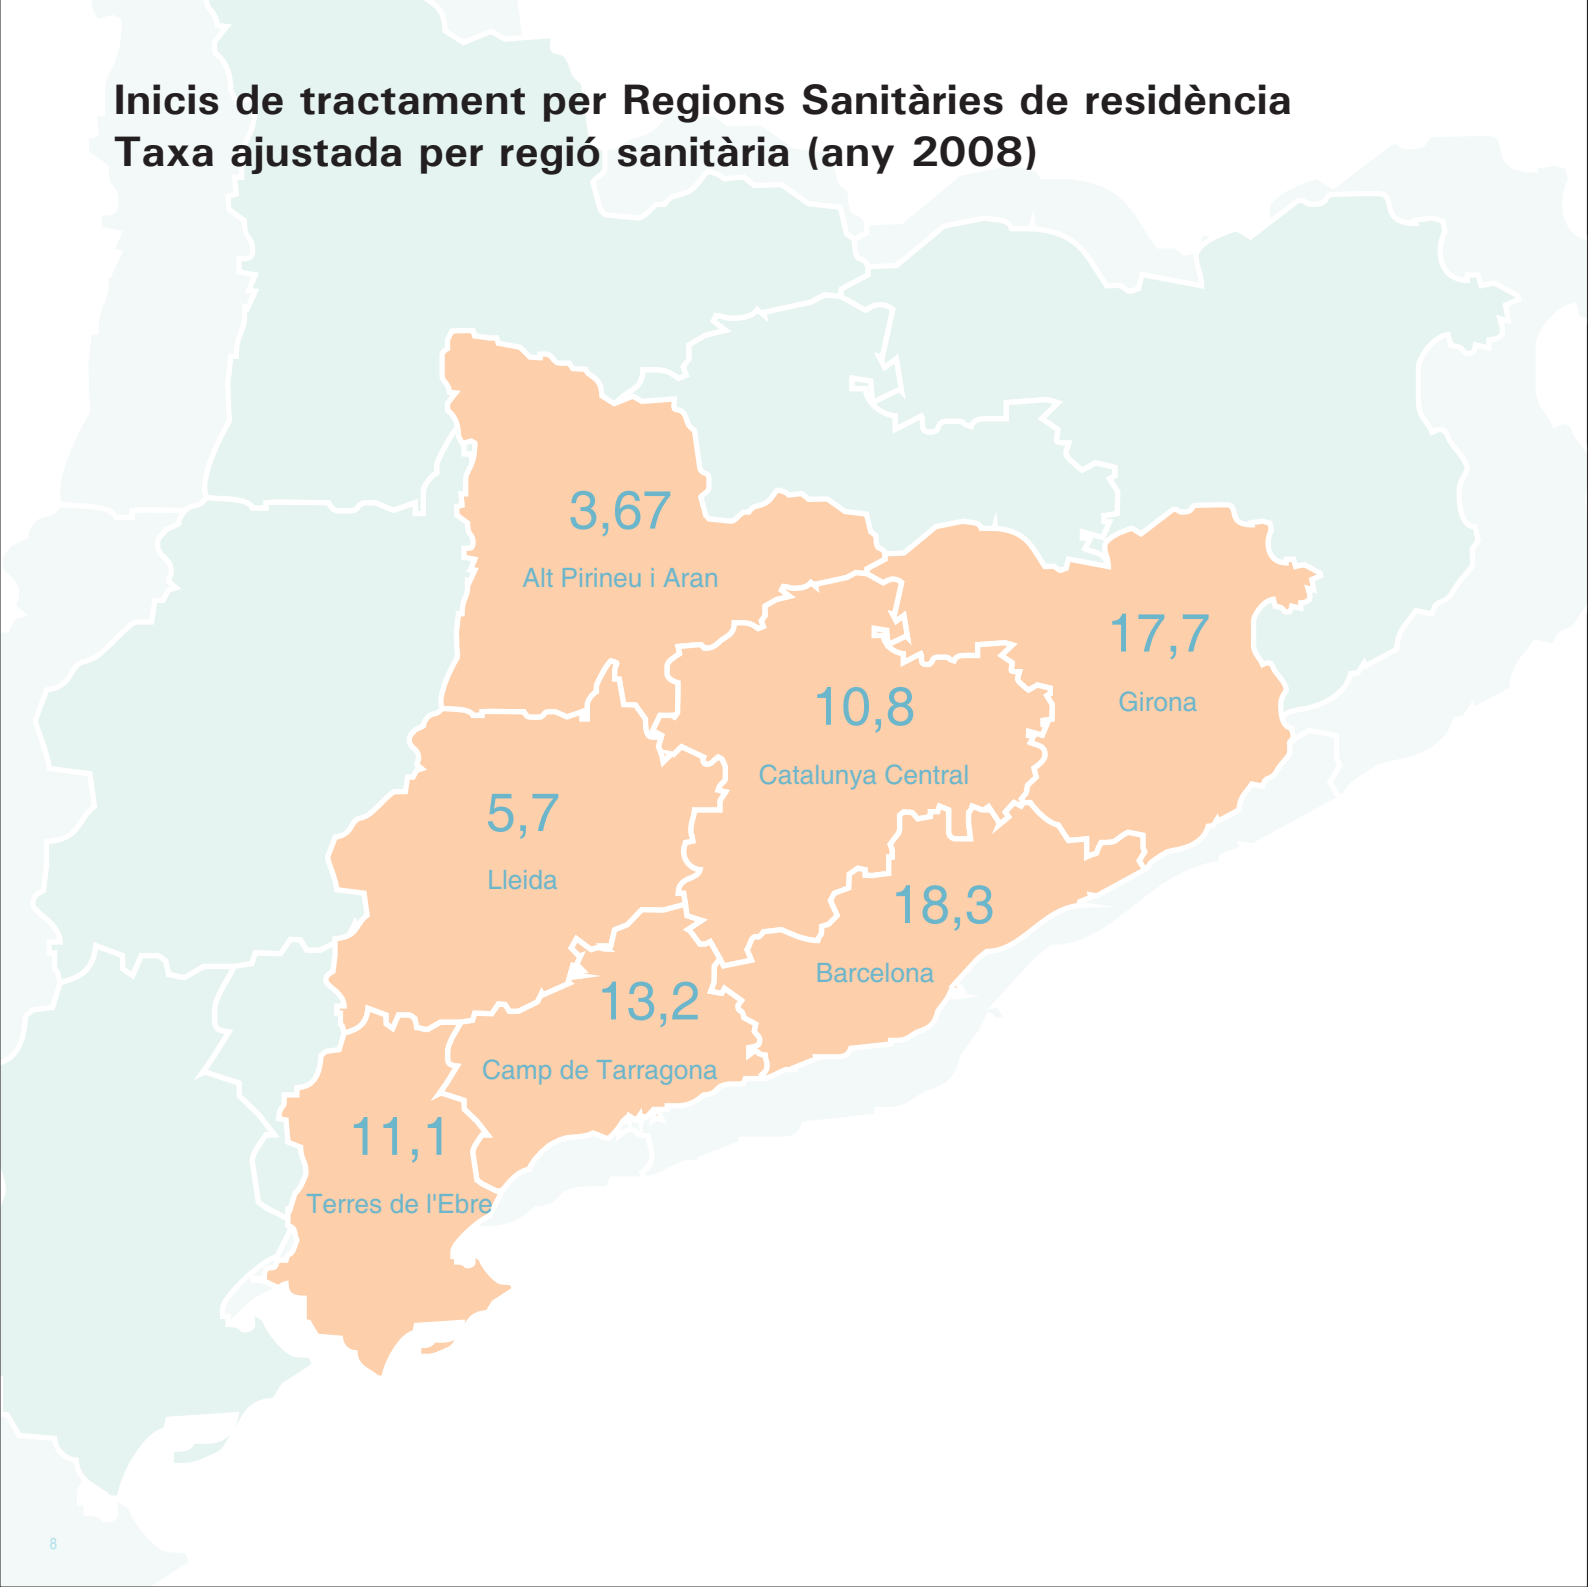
Inicis de tractament per Regions Sanitàries de residència
Taxa ajustada per regió sanitària (any 2008)

3,67
Alt Pirineu i Aran

17,7
Girona

10,8
Catalunya Central

5,7
Lleida

18,3
Barcelona

13,2
Camp de Tarragona

11,1
Terres de l'Ebre

8